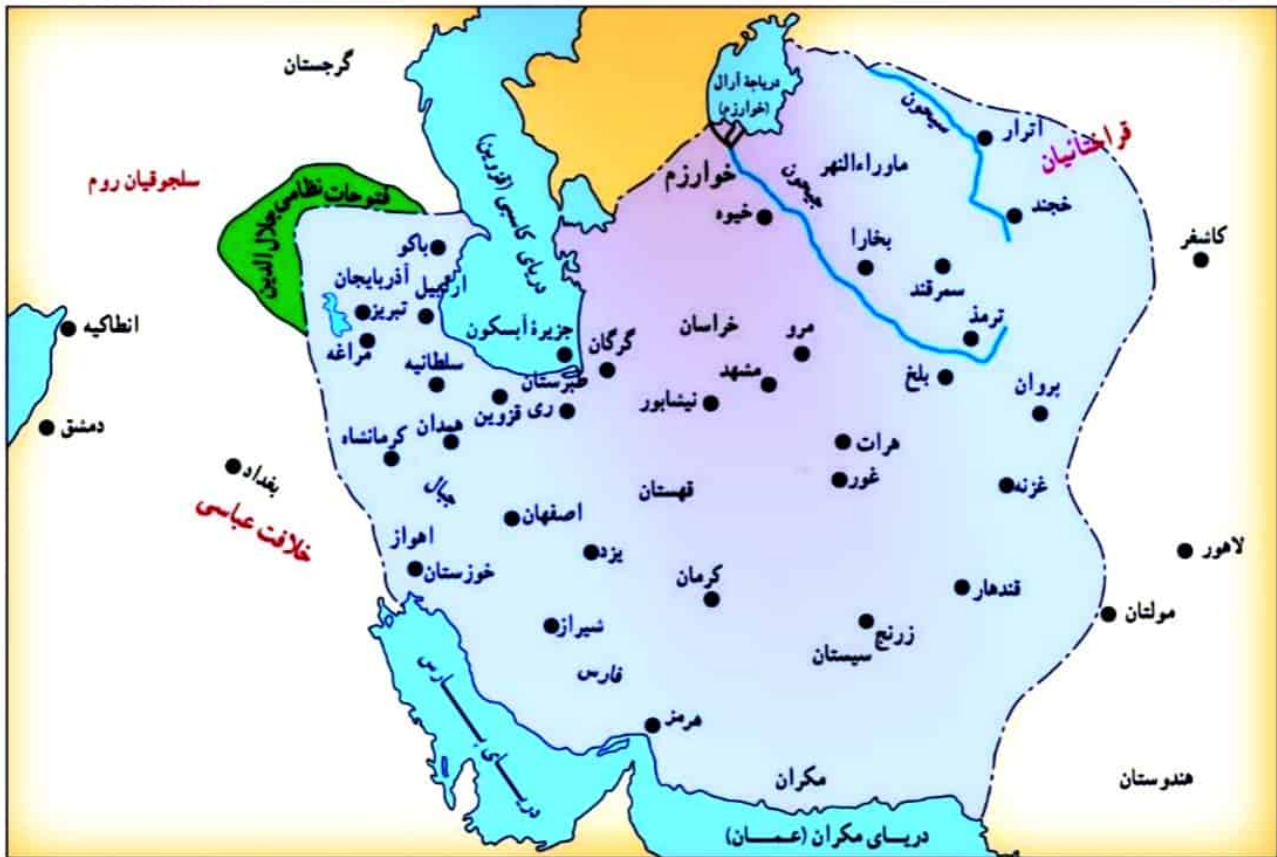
گرجستان
سلجوقیان روم
فتوحات نظامی جلال الدین
دریای کاسپین (قزوین)
دریاچهٔ آرال (خوارزم)
خوارزم
سیحون
جیحون
اترار
قراختائیان
ماوراءالنهر
خجند
خیوه
کاشغر
باکو
اردبیل
آذربایجان
تبریز
مراغه
انطاکیه
جزیرهٔ آبسکون
بخارا
سمرقند
ترمذ
گرگان
خراسان
مرو
سلطانیه
طبرستان
مشهد
بلخ
پروان
ری قزوین
نیشابور
دمشق
همدان
کرمانشاه
هرات
بغداد
جبال
غور
غزنه
خلافت عباسی
قهستان
اصفهان
اهواز
یزد
لاهور
خوزستان
کرمان
قندهار
مولتان
شیراز
زرنج
سیستان
فارس
خلیج فارس
دریای پارس
هرمز
مکران
هندوستان
دریای مکران (عمان)